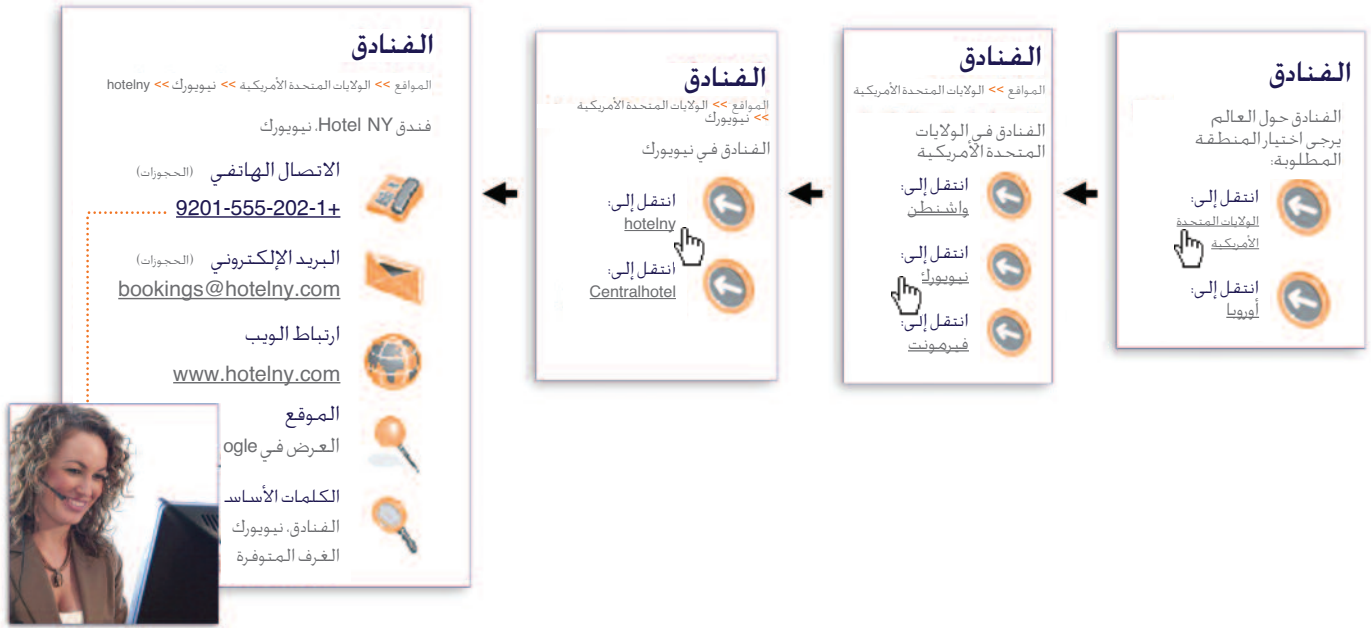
الفنادق

الفنادق حول العالم
يرجى اختيار المنطقة المطلوبة:

انتقل إلى:
الولايات المتحدة الأمريكية

انتقل إلى:
أوروبا

الفنادق
المواقع >> الولايات المتحدة الأمريكية

الفنادق في الولايات المتحدة الأمريكية

انتقل إلى:
واشنطن

انتقل إلى:
نيويورك

انتقل إلى:
فيرمونت

الفنادق
المواقع >> الولايات المتحدة الأمريكية >> نيويورك

الفنادق في نيويورك

انتقل إلى:
hotelny

انتقل إلى:
Centralhotel

الفنادق
المواقع >> الولايات المتحدة الأمريكية >> نيويورك >> hotelny

فندق Hotel NY، نيويورك

الاتصال الهاتفي (الحجوزات)
+1-202-555-9201

البريد الإلكتروني (الحجوزات)
bookings@hotelny.com

ارتباط الويب
www.hotelny.com

الموقع
العرض في ogle

الكلمات الأساس
الفنادق، نيويورك
الغرف المتوفرة